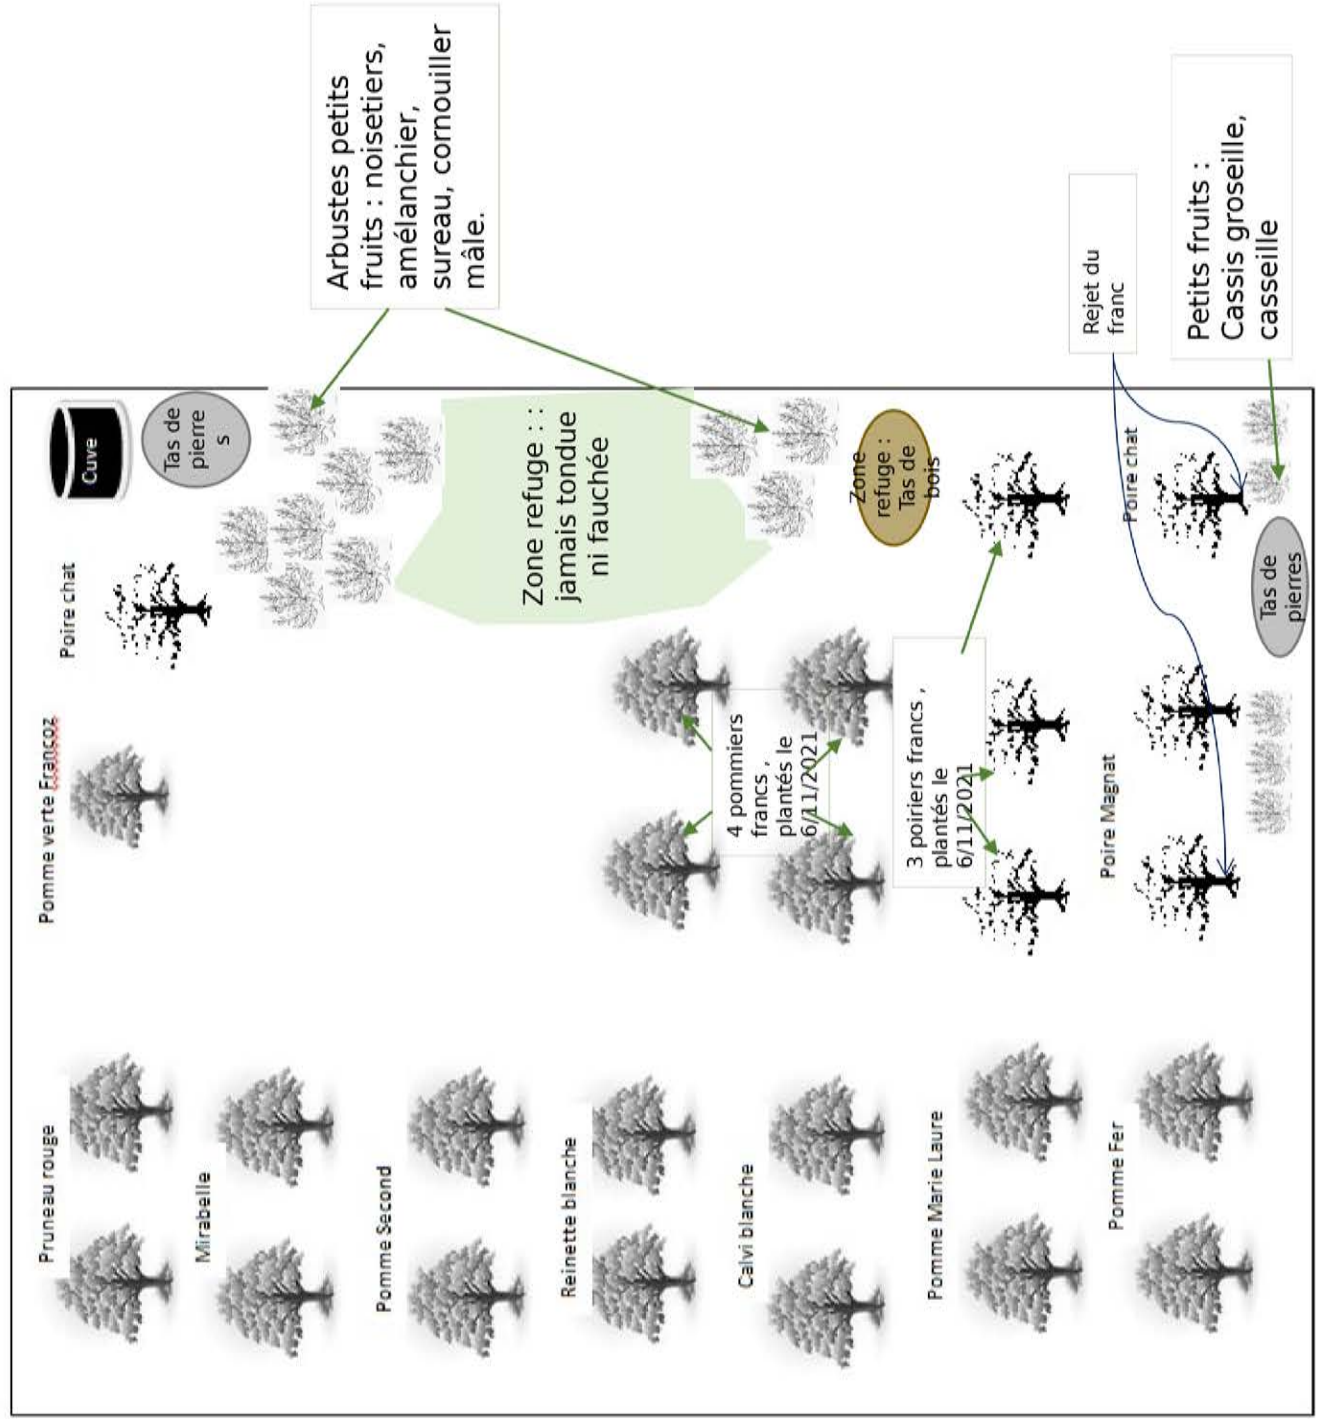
Arbustes petits fruits : noisetiers, amélanchier, sureau, cornouiller mâle.

Rejet du franc

Petits fruits : Cassis groseille, casseille

Cuve

Tas de pierre s

Zone refuge : : jamais tondue ni fauchée

Zone refuge : Tas de bois

Poire chat

Poire chat

Tas de pierres

Pomme verte Francoz

4 pommiers francs , plantés le 6/11/2021

3 poiriers francs , plantés le 6/11/2021

Poire Magnat

Pruneau rouge

Mirabelle

Pomme Second

Reinette blanche

Calvi blanche

Pomme Marie Laure

Pomme Fer